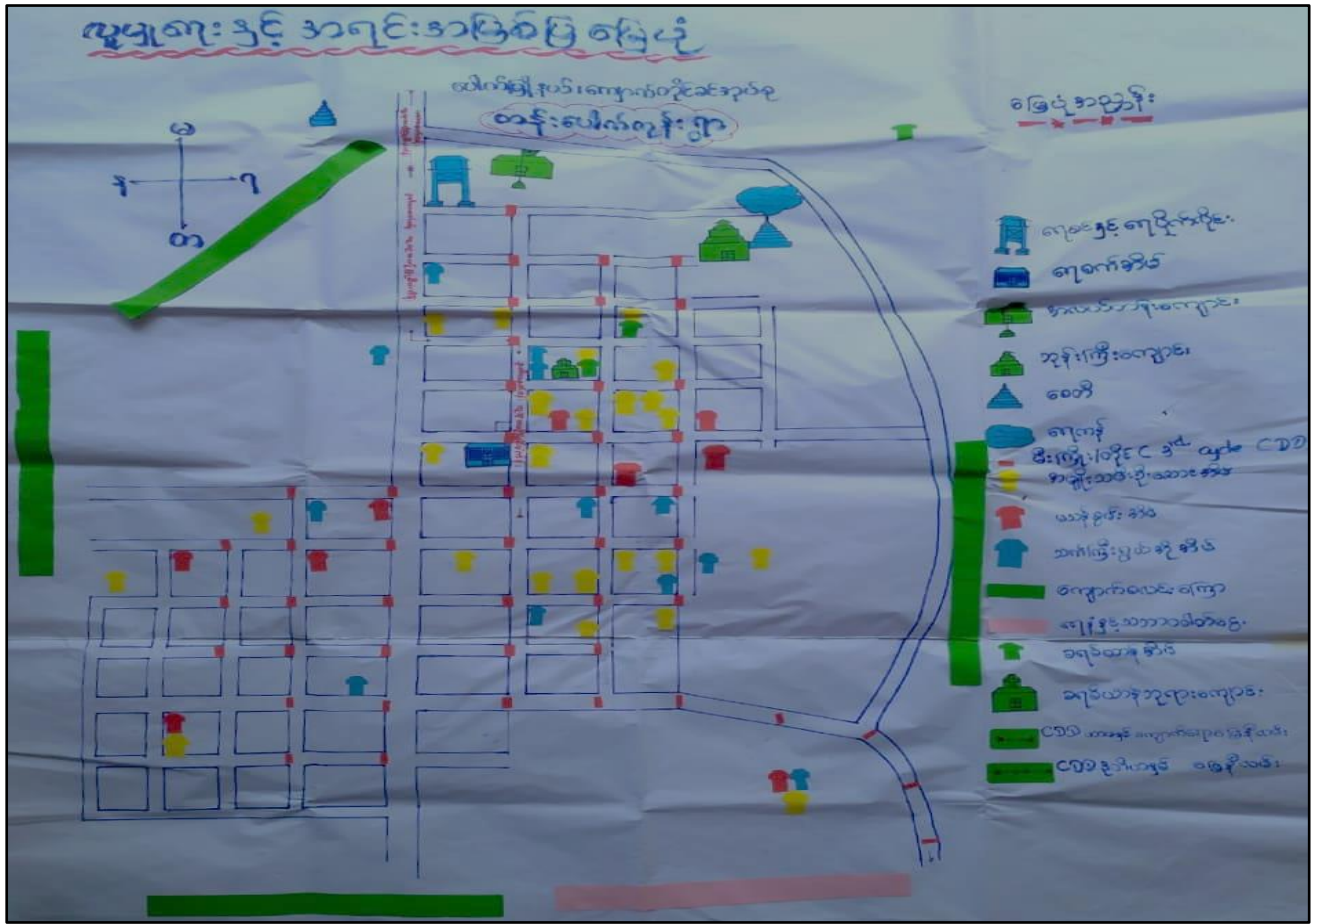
လူမှုရေးနှင့် အရင်းအမြစ်ပြ မြေပုံ

ပေါက်မြို့နယ်၊ ကျောက်တိုင်အုပ်စု
တန်းပေါက်ကုန်းရွာ

မြေပုံအညွှန်း

မ
န
ရ
တ

ရေစင်နှင့် ရေပိုက်လိုင်း
ရေကန်အဝိုင်း
မူလတန်းကျောင်း
ဘုန်းကြီးကျောင်း
စေတီ
ရေကန်
မီးကြိုး/ဝိုင် C 3rd cycle CDD
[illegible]
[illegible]
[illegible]
ကျောက်လမ်း
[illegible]
ခရစ်ယာန် အိမ်
ခရစ်ယာန်ဘုရားကျောင်း
CDD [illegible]
CDD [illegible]